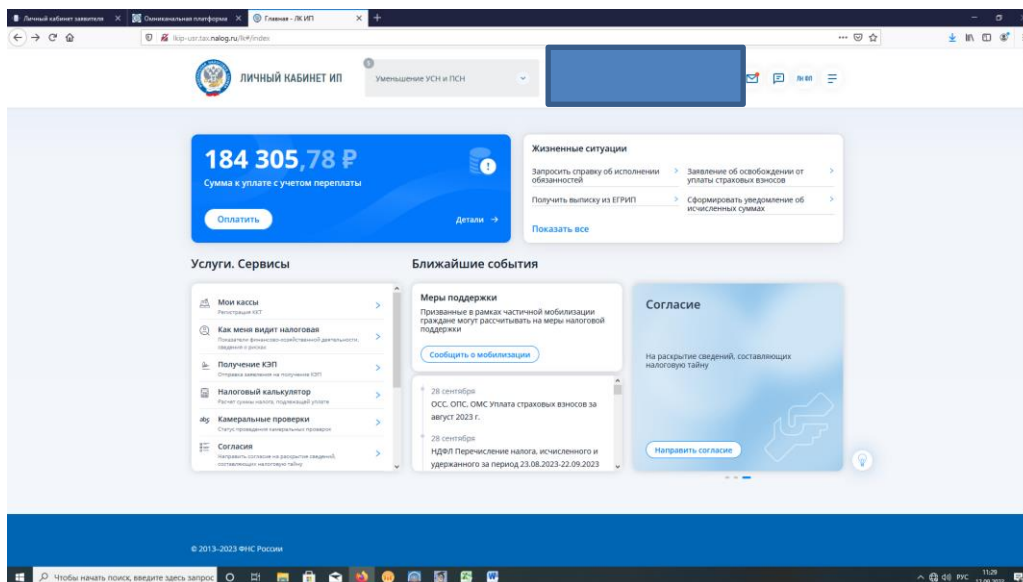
Личный кабинет заявителя × Омниканальная платформа × Главная - ЛК ИП × +

lkip-usr.tax.nalog.ru/lk#/index

ЛИЧНЫЙ КАБИНЕТ ИП

Уменьшение УСН и ПСН

ЛК ФЛ

184 305,78 ₽
Сумма к уплате с учетом переплаты

Оплатить

Детали →

Жизненные ситуации

Запросить справку об исполнении обязанностей >

Заявление об освобождении от уплаты страховых взносов >

Получить выписку из ЕГРИП >

Сформировать уведомление об исчисленных суммах >

Показать все

Услуги. Сервисы

Мои кассы
Регистрация ККТ

Как меня видит налоговая
Показатели финансово-хозяйственной деятельности, сведения о рисках

Получение КЭП
Отправка заявления на получение КЭП

Налоговый калькулятор
Расчет суммы налога, подлежащей уплате

Камеральные проверки
Статус проведения камеральных проверок

Согласия
Направить согласие на раскрытие сведений, составляющих налоговую тайну

Ближайшие события

Меры поддержки
Призванные в рамках частичной мобилизации граждане могут рассчитывать на меры налоговой поддержки

Сообщить о мобилизации

28 сентября
ОСС, ОПС, ОМС Уплата страховых взносов за август 2023 г.

28 сентября
НДФЛ Перечисление налога, исчисленного и удержанного за период 23.08.2023-22.09.2023

Согласие

На раскрытие сведений, составляющих налоговую тайну

Направить согласие

© 2013-2023 ФНС России

Чтобы начать поиск, введите здесь запрос

РУС 11:29